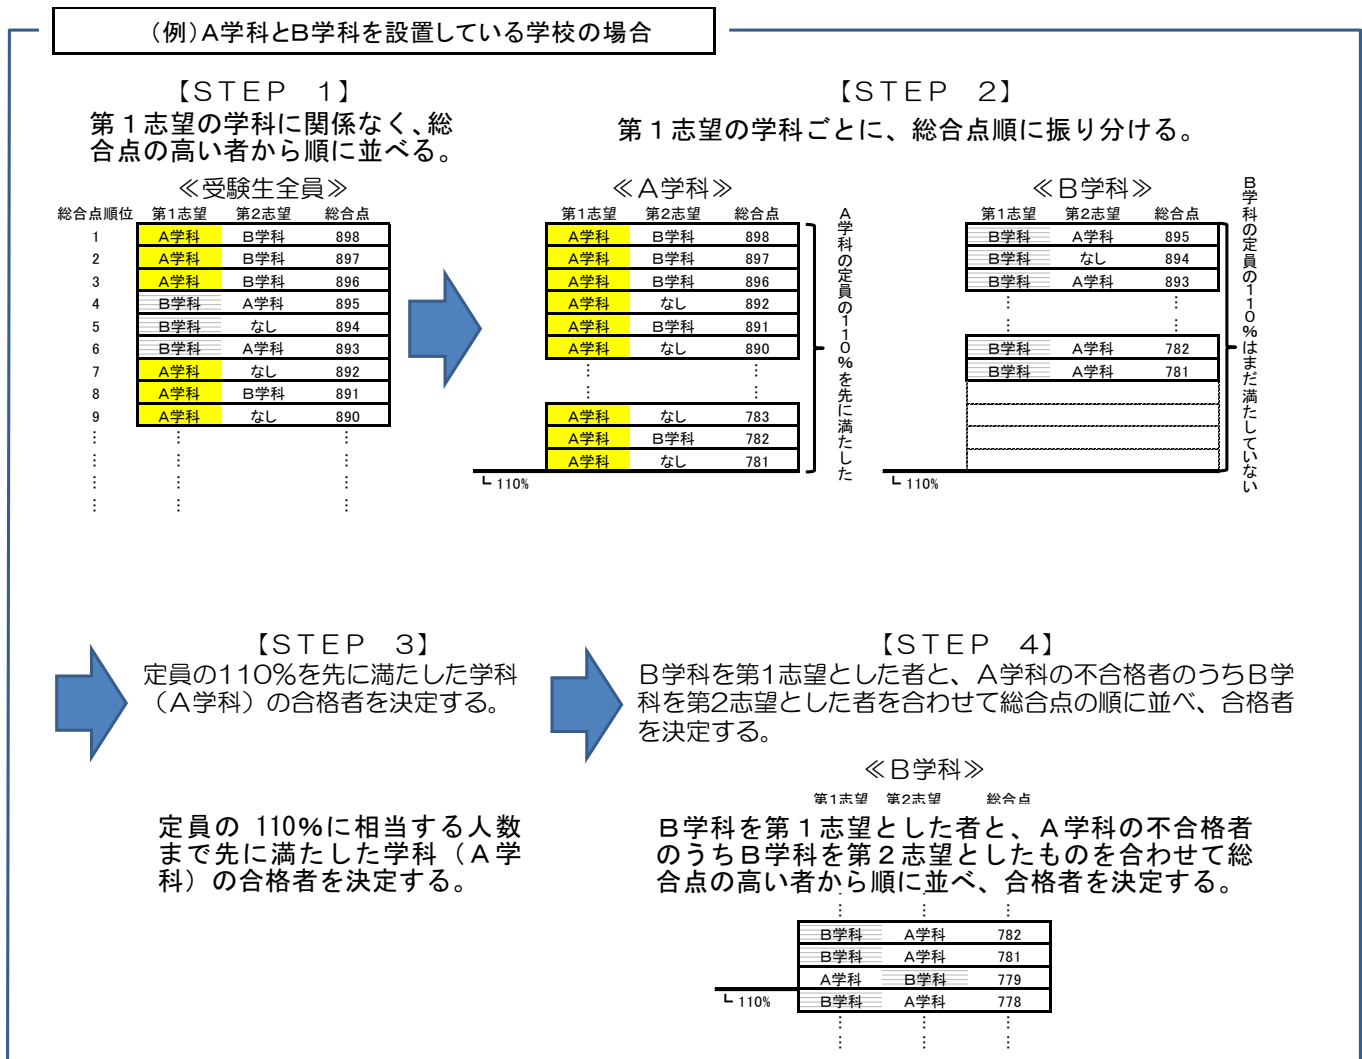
（例）A学科とB学科を設置している学校の場合

【STEP　1】
第１志望の学科に関係なく、総合点の高い者から順に並べる。

≪受験生全員≫

| 総合点順位 | 第1志望 | 第2志望 | 総合点 |
|---|---|---|---|
| 1 | A学科 | B学科 | 898 |
| 2 | A学科 | B学科 | 897 |
| 3 | A学科 | B学科 | 896 |
| 4 | B学科 | A学科 | 895 |
| 5 | B学科 | なし | 894 |
| 6 | B学科 | A学科 | 893 |
| 7 | A学科 | なし | 892 |
| 8 | A学科 | B学科 | 891 |
| 9 | A学科 | なし | 890 |
| ⋮ | ⋮ | | ⋮ |

【STEP　2】
第１志望の学科ごとに、総合点順に振り分ける。

≪A学科≫

| 第1志望 | 第2志望 | 総合点 |
|---|---|---|
| A学科 | B学科 | 898 |
| A学科 | B学科 | 897 |
| A学科 | B学科 | 896 |
| A学科 | なし | 892 |
| A学科 | B学科 | 891 |
| A学科 | なし | 890 |
| ⋮ | | ⋮ |
| A学科 | なし | 783 |
| A学科 | B学科 | 782 |
| A学科 | なし | 781 |

└ 110%

A学科の定員の110%を先に満たした

≪B学科≫

| 第1志望 | 第2志望 | 総合点 |
|---|---|---|
| B学科 | A学科 | 895 |
| B学科 | なし | 894 |
| B学科 | A学科 | 893 |
| ⋮ | | ⋮ |
| B学科 | A学科 | 782 |
| B学科 | A学科 | 781 |

└ 110%

B学科の定員の110%はまだ満たしていない

【STEP　3】
定員の110%を先に満たした学科（A学科）の合格者を決定する。

定員の 110%に相当する人数まで先に満たした学科（A学科）の合格者を決定する。

【STEP　4】
B学科を第1志望とした者と、A学科の不合格者のうちB学科を第2志望とした者を合わせて総合点の順に並べ、合格者を決定する。

≪B学科≫

第1志望　第2志望　総合点

B学科を第１志望とした者と、A学科の不合格者のうちB学科を第２志望としたものを合わせて総合点の高い者から順に並べ、合格者を決定する。

| 第1志望 | 第2志望 | 総合点 |
|---|---|---|
| ⋮ | ⋮ | ⋮ |
| B学科 | A学科 | 782 |
| B学科 | A学科 | 781 |
| A学科 | B学科 | 779 |
| B学科 | A学科 | 778 |
| ⋮ | ⋮ | ⋮ |

└ 110%